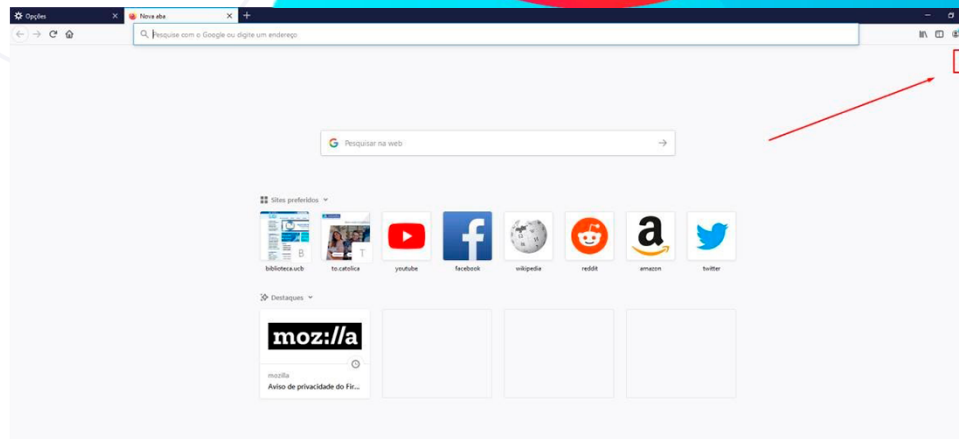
Opções
Nova aba
Pesquise com o Google ou digite um endereço
Pesquisar na web
Sites preferidos
biblioteca.ucb
to.catolica
youtube
facebook
wikipedia
reddit
amazon
twitter
Destaques
moz://a
mozilla
Aviso de privacidade do Fir...